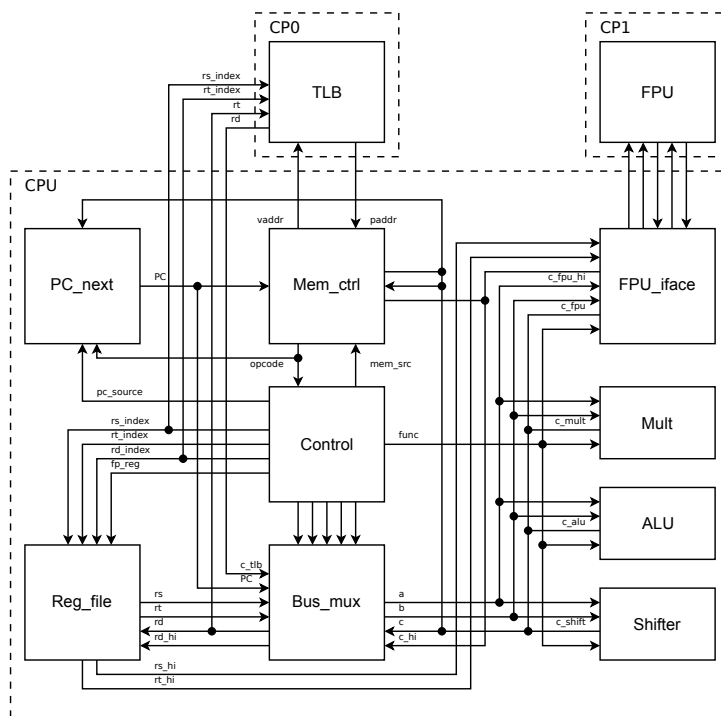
CP0

TLB

CP1

FPU

rs_index
rt_index
rt
rd

CPU

vaddr
paddr

PC_next

PC

Mem_ctrl

FPU_iface

c_fpu_hi
c_fpu

opcode
mem_src

pc_source

Control

func

Mult

c_mult

rs_index
rt_index
rd_index
fp_reg

ALU

c_alu

c_tlb
PC

Reg_file

rs
rt
rd
rd_hi

Bus_mux

a
b
c
c_hi

c_shift

Shifter

rs_hi
rt_hi